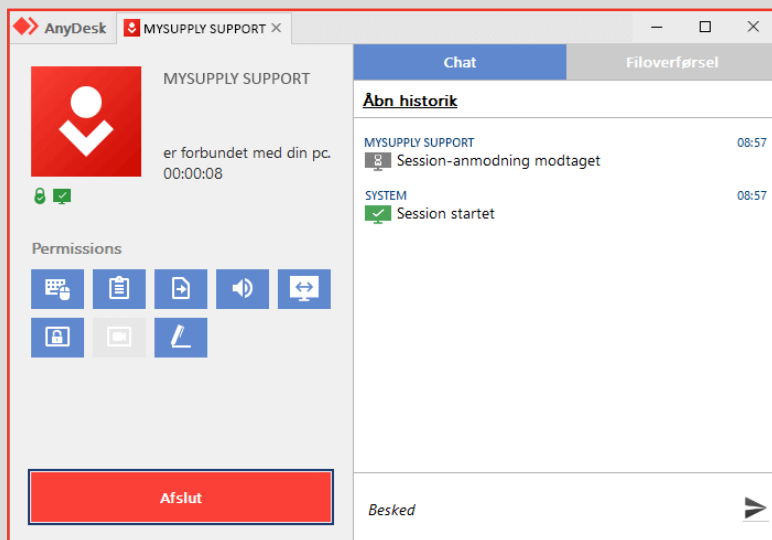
AnyDesk
MYSUPPLY SUPPORT ×

MYSUPPLY SUPPORT

er forbundet med din pc.
00:00:08

Permissions

Afslut

Chat
Filoverførsel

Åbn historik

MYSUPPLY SUPPORT 08:57
Session-anmodning modtaget

SYSTEM 08:57
Session startet

Besked